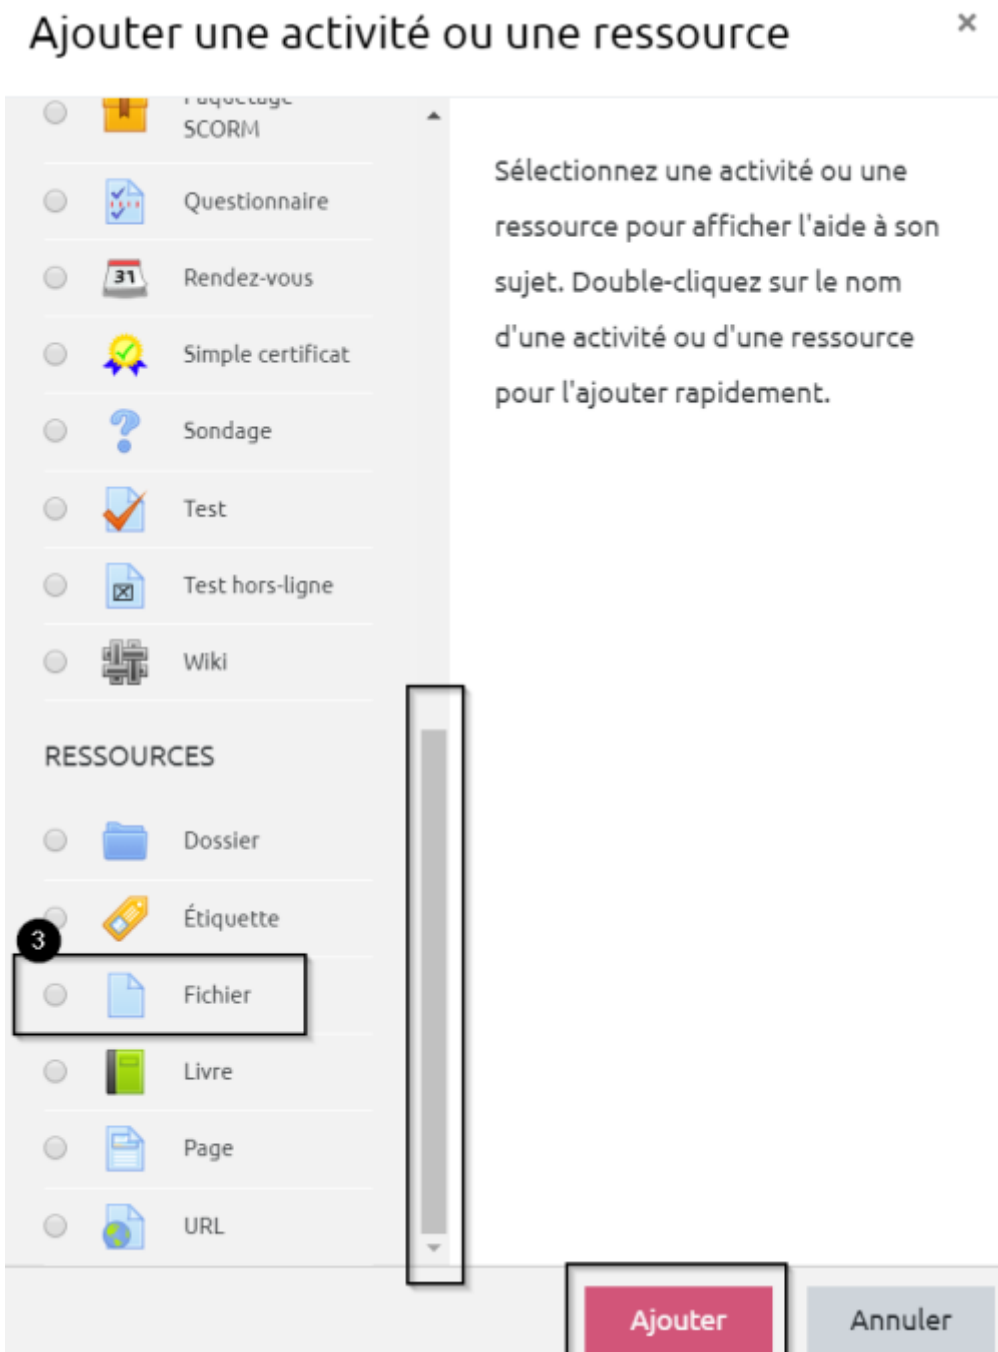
Ajouter une activité ou une ressource

×

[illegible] SCORM

Questionnaire

31 Rendez-vous

Simple certificat

Sondage

Test

Test hors-ligne

Wiki

RESSOURCES

Dossier

Étiquette

3

Fichier

Livre

Page

URL

Sélectionnez une activité ou une ressource pour afficher l'aide à son sujet. Double-cliquez sur le nom d'une activité ou d'une ressource pour l'ajouter rapidement.

Ajouter

Annuler